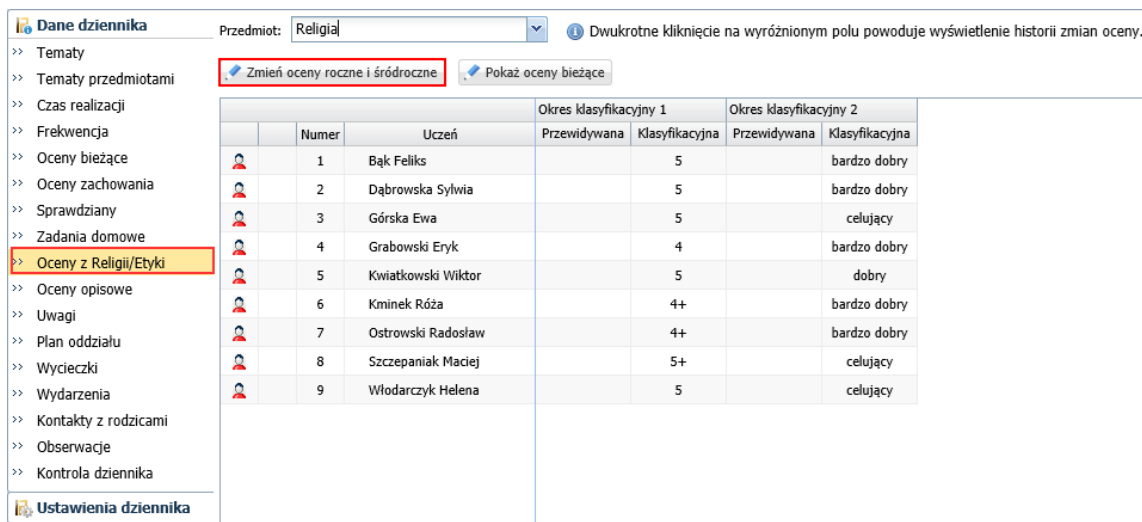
Dane dziennika
Tematy
Tematy przedmiotami
Czas realizacji
Frekwencja
Oceny bieżące
Oceny zachowania
Sprawdziany
Zadania domowe
Oceny z Religii/Etyki
Oceny opisowe
Uwagi
Plan oddziału
Wycieczki
Wydarzenia
Kontakty z rodzicami
Obserwacje
Kontrola dziennika
Ustawienia dziennika

Przedmiot: Religia

Dwukrotne kliknięcie na wyróżnionym polu powoduje wyświetlenie historii zmian oceny.

Zmień oceny roczne i śródroczne
Pokaż oceny bieżące

| | | | | Okres klasyfikacyjny 1 | | Okres klasyfikacyjny 2 | |
|---|---|---|---|---|---|---|---|
| | | Numer | Uczeń | Przewidywana | Klasyfikacyjna | Przewidywana | Klasyfikacyjna |
| | | 1 | Bąk Feliks | | 5 | | bardzo dobry |
| | | 2 | Dąbrowska Sylwia | | 5 | | bardzo dobry |
| | | 3 | Górska Ewa | | 5 | | celujący |
| | | 4 | Grabowski Eryk | | 4 | | bardzo dobry |
| | | 5 | Kwiatkowski Wiktor | | 5 | | dobry |
| | | 6 | Kminek Róża | | 4+ | | bardzo dobry |
| | | 7 | Ostrowski Radosław | | 4+ | | bardzo dobry |
| | | 8 | Szczepaniak Maciej | | 5+ | | celujący |
| | | 9 | Włodarczyk Helena | | 5 | | celujący |